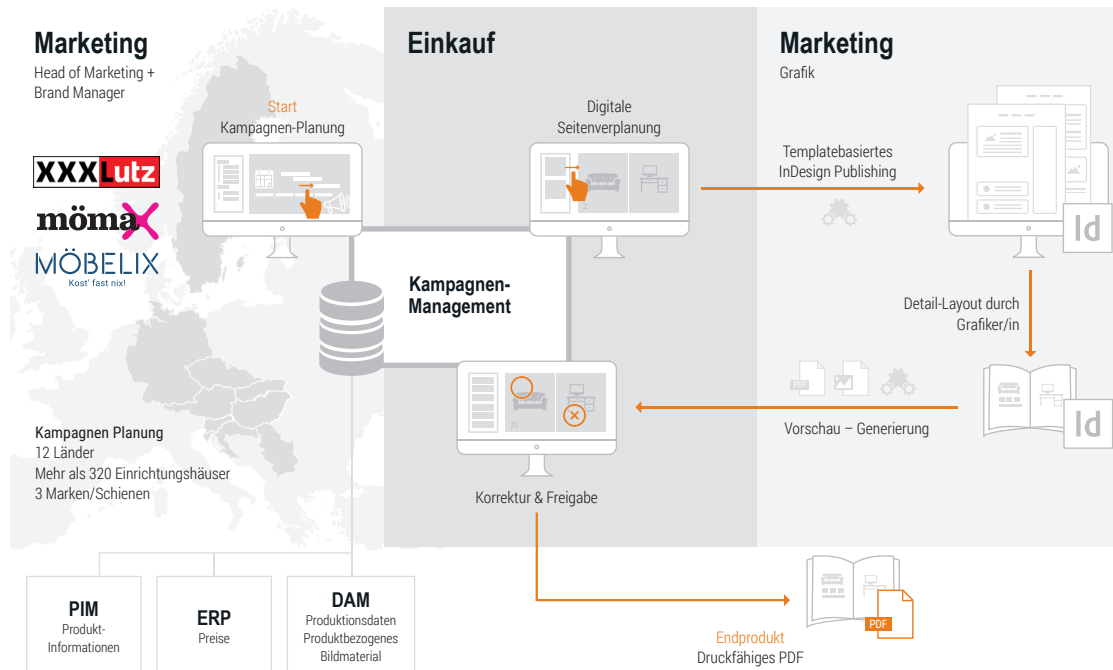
Marketing
Head of Marketing + Brand Manager

XXXLutz
mömax
MÖBELIX
Kost' fast nix!

Start
Kampagnen-Planung

Einkauf

Digitale Seitenverplanung

Marketing
Grafik

Templatebasiertes InDesign Publishing

Id

Kampagnen-Management

Detail-Layout durch Grafiker/in

Id

Vorschau – Generierung

Korrektur & Freigabe

Kampagnen Planung
12 Länder
Mehr als 320 Einrichtungshäuser
3 Marken/Schienen

PIM
Produkt-Informationen

ERP
Preise

DAM
Produktionsdaten
Produktbezogenes Bildmaterial

PDF

Endprodukt
Druckfähiges PDF